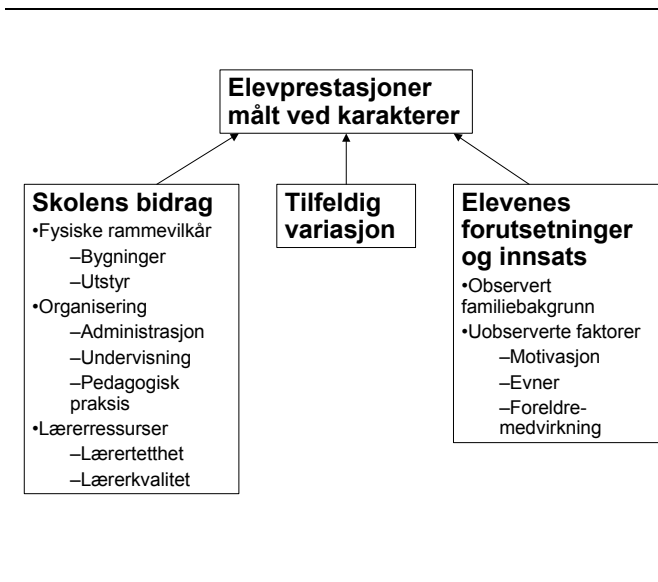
Elevprestasjoner målt ved karakterer

Skolens bidrag
•Fysiske rammevilkår
–Bygninger
–Utstyr
•Organisering
–Administrasjon
–Undervisning
–Pedagogisk praksis
•Lærerressurser
–Lærertetthet
–Lærerkvalitet

Tilfeldig variasjon

Elevenes forutsetninger og innsats
•Observert familiebakgrunn
•Uobserverte faktorer
–Motivasjon
–Evner
–Foreldre-medvirkning